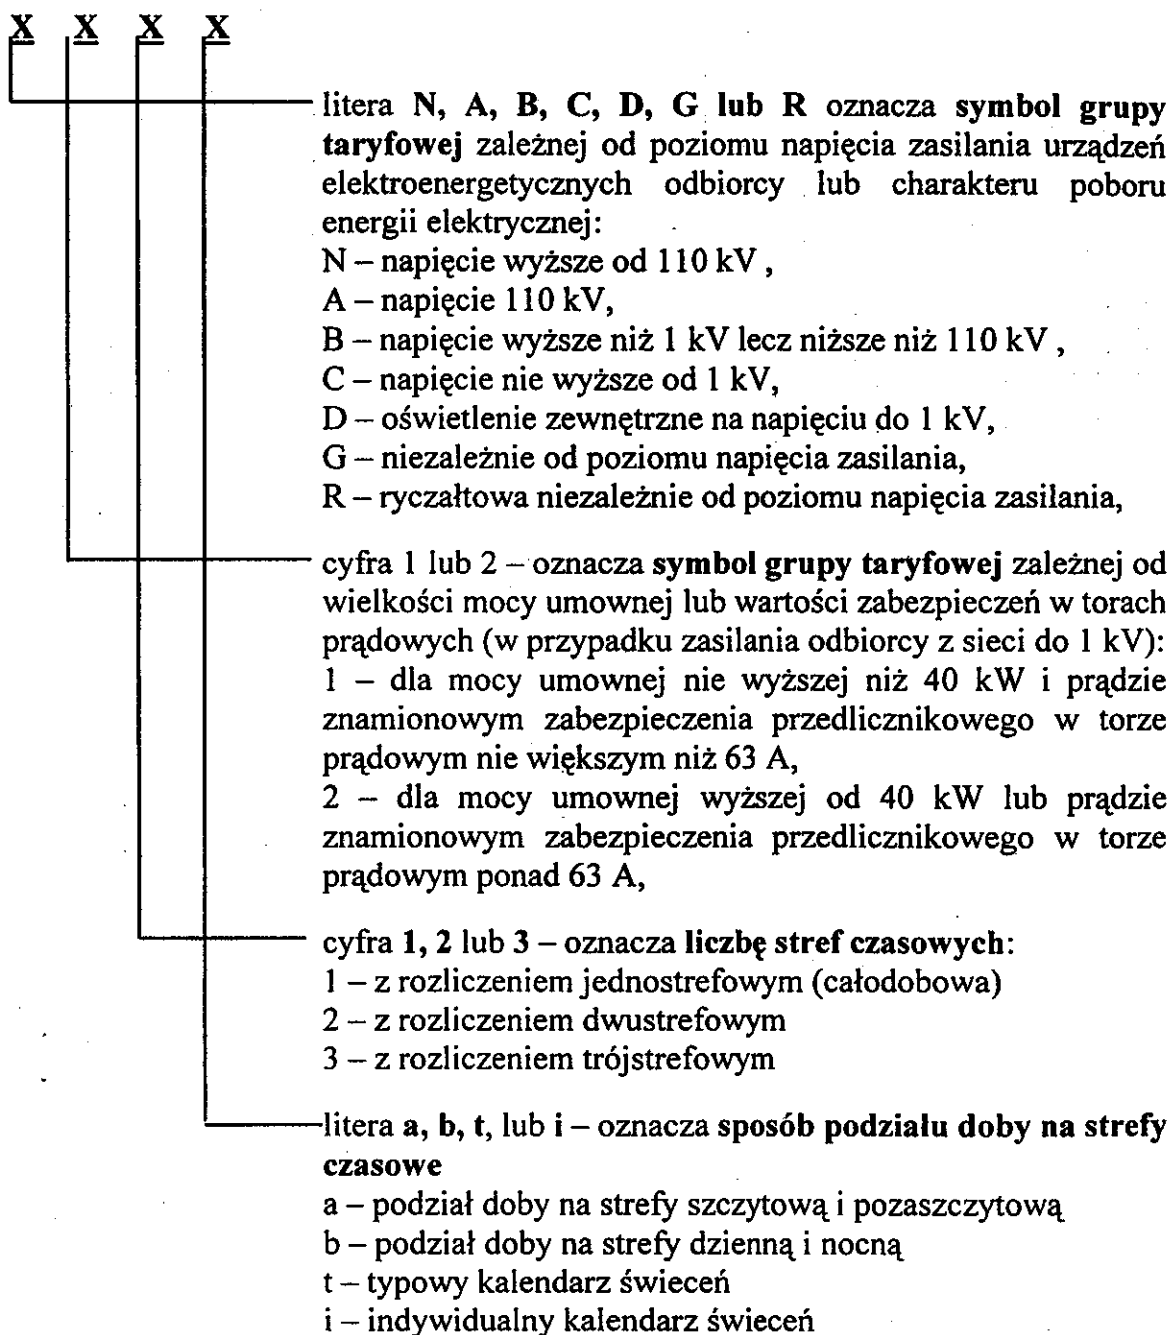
X X X X

litera N, A, B, C, D, G lub R oznacza symbol grupy taryfowej zależnej od poziomu napięcia zasilania urządzeń elektroenergetycznych odbiorcy lub charakteru poboru energii elektrycznej:
N – napięcie wyższe od 110 kV ,
A – napięcie 110 kV,
B – napięcie wyższe niż 1 kV lecz niższe niż 110 kV ,
C – napięcie nie wyższe od 1 kV,
D – oświetlenie zewnętrzne na napięciu do 1 kV,
G – niezależnie od poziomu napięcia zasilania,
R – ryczałtowa niezależnie od poziomu napięcia zasilania,

cyfra 1 lub 2 – oznacza symbol grupy taryfowej zależnej od wielkości mocy umownej lub wartości zabezpieczeń w torach prądowych (w przypadku zasilania odbiorcy z sieci do 1 kV):
1 – dla mocy umownej nie wyższej niż 40 kW i prądzie znamionowym zabezpieczenia przedlicznikowego w torze prądowym nie większym niż 63 A,
2 – dla mocy umownej wyższej od 40 kW lub prądzie znamionowym zabezpieczenia przedlicznikowego w torze prądowym ponad 63 A,

cyfra 1, 2 lub 3 – oznacza liczbę stref czasowych:
1 – z rozliczeniem jednostrefowym (całodobowa)
2 – z rozliczeniem dwustrefowym
3 – z rozliczeniem trójstrefowym

litera a, b, t, lub i – oznacza sposób podziału doby na strefy czasowe
a – podział doby na strefy szczytową i pozaszczytową
b – podział doby na strefy dzienną i nocną
t – typowy kalendarz świeceń
i – indywidualny kalendarz świeceń